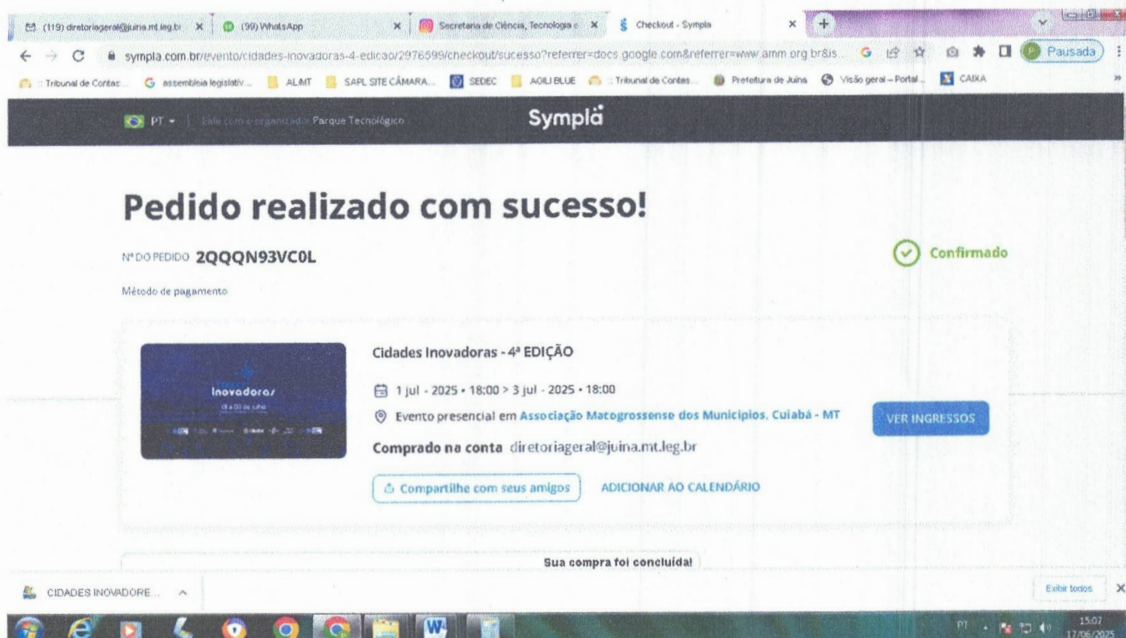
(119) diretoriageral@juina.mt.leg.br × (99) WhatsApp × Secretaria de Ciência, Tecnologia e × Checkout - Sympla × +

sympla.com.br/evento/cidades-inovadoras-4-edicao/2976599/checkout/sucesso?referrer=docs.google.com&referrer=www.amm.org.br&s... Pausada

:: Tribunal de Contas: assembleia legislativ... ALMT SAPL SITE CÂMARA... SEDEC AGILI BLUE :: Tribunal de Contas... Prefeitura de Juína Visão geral – Portal... CAIXA

PT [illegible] Parque Tecnológico Sympla

Pedido realizado com sucesso!

Nº DO PEDIDO 2QQQN93VC0L

Confirmado

Método de pagamento

Inovadoras

Cidades Inovadoras - 4ª EDIÇÃO

1 jul - 2025 • 18:00 > 3 jul - 2025 • 18:00

Evento presencial em Associação Matogrossense dos Municípios, Cuiabá - MT

VER INGRESSOS

Comprado na conta diretoriageral@juina.mt.leg.br

Compartilhe com seus amigos ADICIONAR AO CALENDÁRIO

Sua compra foi concluída!

CIDADES INOVADORE...

Exibir todos

PT 15:07 17/06/2025